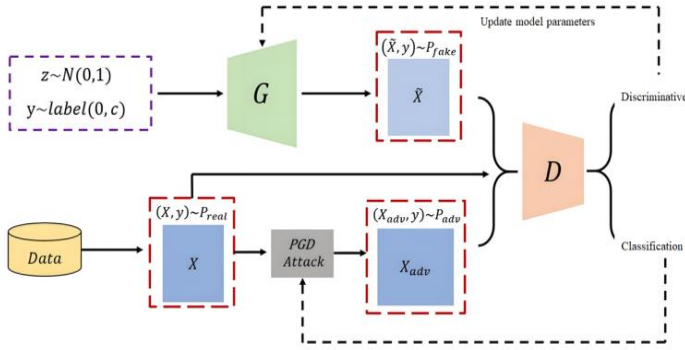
Update model parameters

$z \sim N(0,1)$

$y \sim label(0,c)$

$G$

$(\tilde{X}, y) \sim P_{fake}$

$\tilde{X}$

Discriminative

$D$

Classification

$Data$

$(X, y) \sim P_{real}$

$X$

$PGD$ $Attack$

$(X_{adv}, y) \sim P_{adv}$

$X_{adv}$